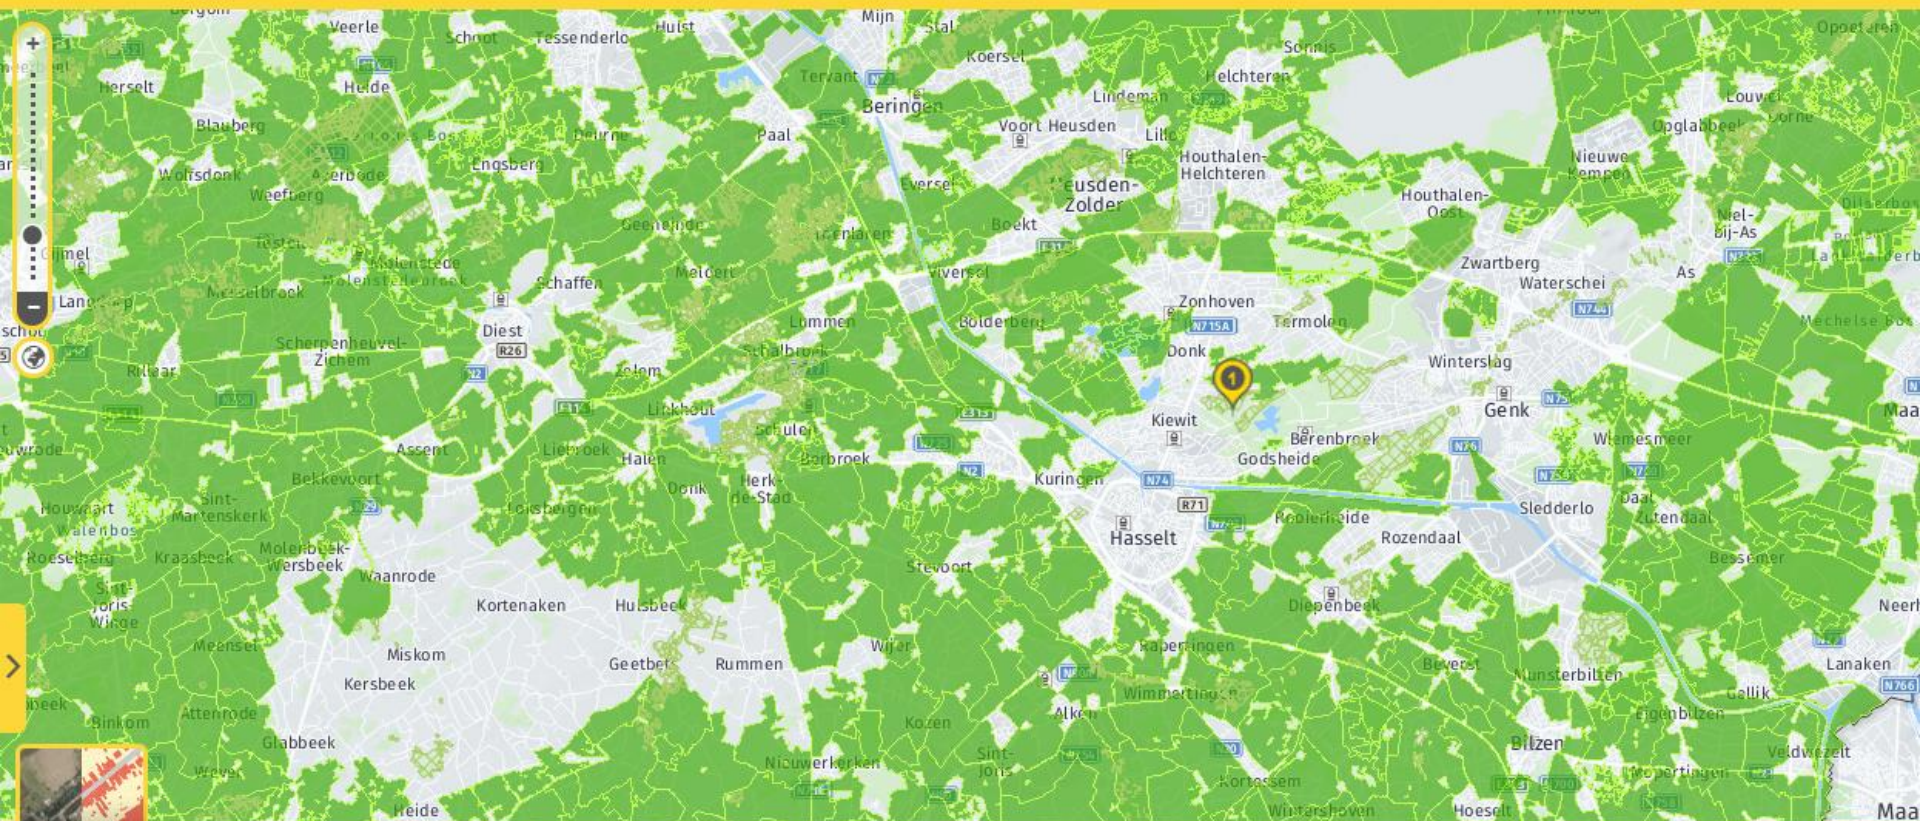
Veerle
Schoot
Tessenderlo
Hulst
Mijn
Stal
Koersel
Sonnis
Opoeteren
Herselt
Heide
Tervant
N72
Beringen
Lindeman
Helchteren
Louwel
Blauberg
Deurne
Paal
Voort Heusden
Lillo
Houthalen-Helchteren
Opglabbeek
Dorne
Wolfsdonk
Averbode
Engsberg
Everselt
Heusden-Zolder
Houthalen-Oost
Nieuwe Kempen
Weefberg
Geenelinde
Beverlo
Boekt
Niel-bij-As
Molenstede
Meldert
Viversel
Zwartberg
Waterschei
As
Messelbroek
Schaffen
Zonhoven
N715A
Termolen
N744
Langdorp
Diest
R26
Lummen
Bolderberg
Scherpenheuvel-Zichem
Schalbroek
Donk
Winterslag
Rillaar
N2
Zolder
Linkhout
Kiewit
Genk
Schulen
Berenbroek
Waterscheibroek
Assent
Halen
Godsheide
N76
Bekkevoort
Lietroek
Herk-de-Stad
Kuringen
N74
R71
Daal
Sint-Martenskerk
Donk
Sledderlo
Zutendaal
Houwaart
Walenbos
Molenbeek-Wersbeek
Loksbergen
Roosterheide
Rozendaal
Hasselt
Roeselberg
Kraasbeek
Waanrode
Stevoort
Bessemer
Sint-Joris-Winge
Kortenaken
Hulsbeek
Diepenbeek
Meensel
Wijer
Kapermolen
Miskom
Geetbets
Rummen
Beverst
Munsterbilzen
Lanaken
Kersbeek
Wimmertingen
Gellik
N766
Binkom
Attenrode
Alken
Kozen
Eigenbilzen
Glabbeek
Sint-Joris
Bilzen
Veldwezelt
Wever
Nieuwerkerken
Kortessem
Hoepertingen
Heide
Wintershoven
Hoeselt
Maa
Neer
Maa
Wiemesmeer
Mechelse bos